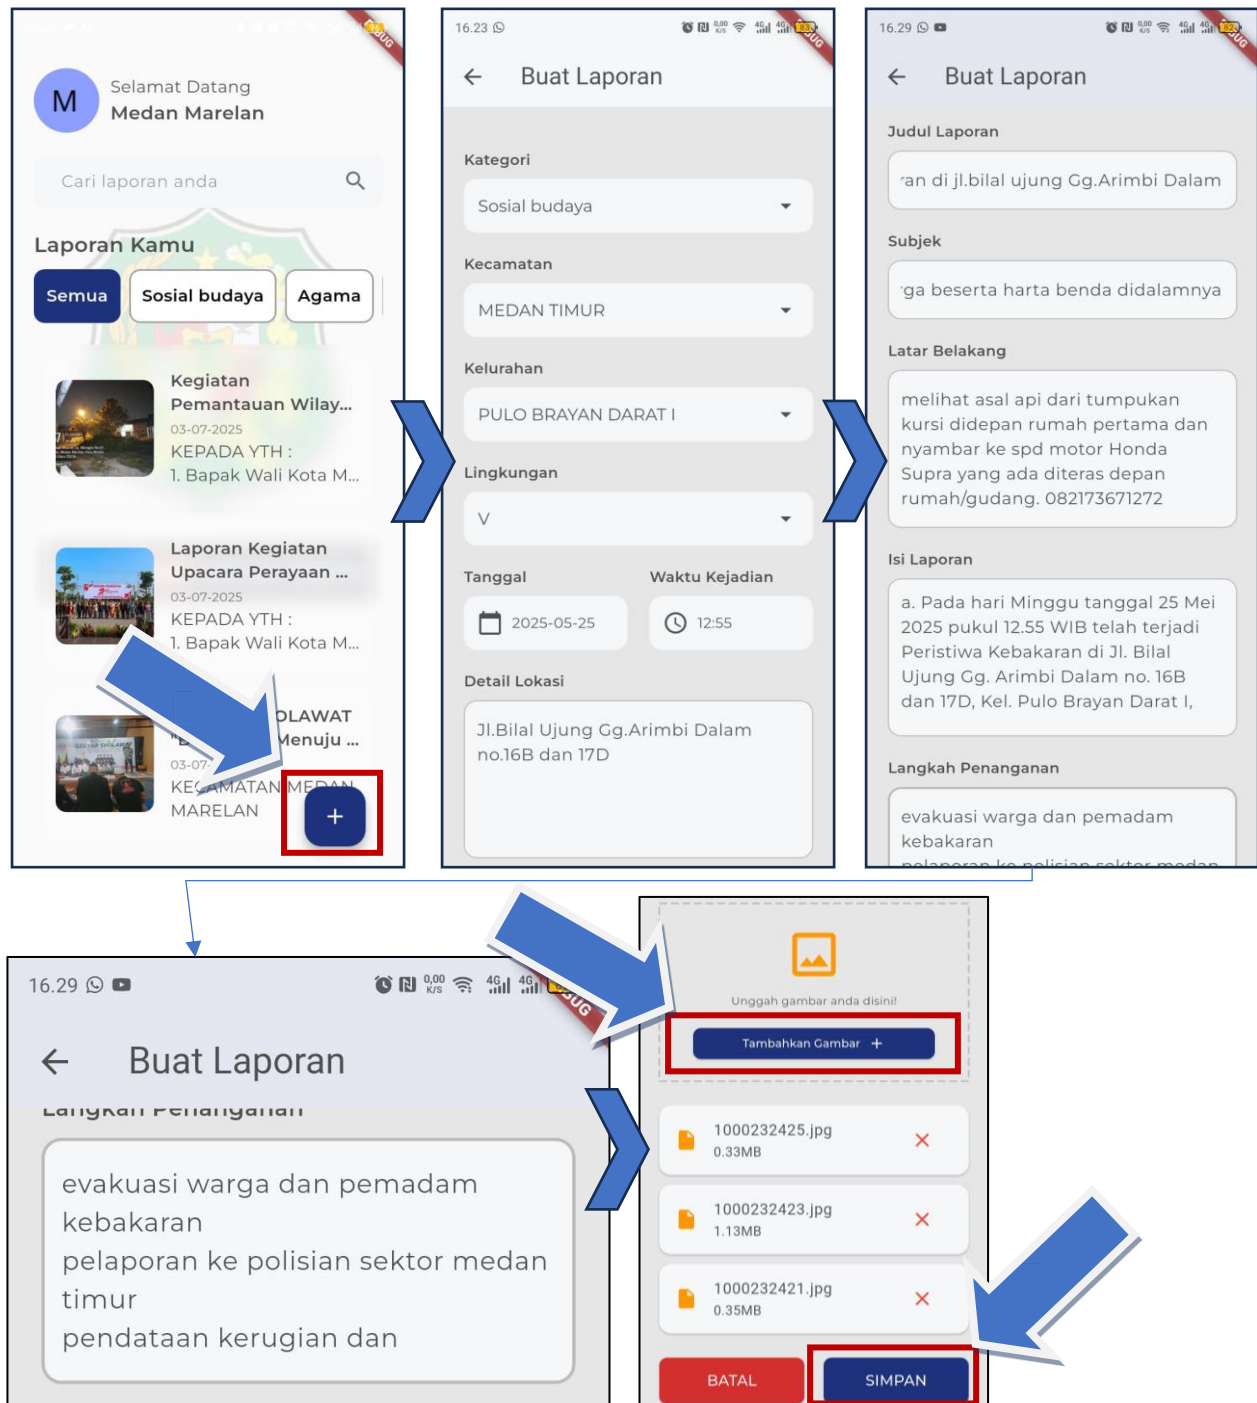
M
Selamat Datang
Medan Marelan

Cari laporan anda

Laporan Kamu

Semua
Sosial budaya
Agama

Kegiatan Pemantauan Wilay...
03-07-2025
KEPADA YTH :
1. Bapak Wali Kota M...

Laporan Kegiatan Upacara Perayaan ...
03-07-2025
KEPADA YTH :
1. Bapak Wali Kota M...

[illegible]OLAWAT
"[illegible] Menuju ...
03-07-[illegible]
KE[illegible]MATAN MEDAN MARELAN

+

16.23
Buat Laporan

Kategori
Sosial budaya

Kecamatan
MEDAN TIMUR

Kelurahan
PULO BRAYAN DARAT I

Lingkungan
V

Tanggal
2025-05-25

Waktu Kejadian
12:55

Detail Lokasi
Jl.Bilal Ujung Gg.Arimbi Dalam no.16B dan 17D

16.29
Buat Laporan

Judul Laporan
-an di jl.bilal ujung Gg.Arimbi Dalam

Subjek
-ga beserta harta benda didalamnya

Latar Belakang
melihat asal api dari tumpukan kursi didepan rumah pertama dan nyambar ke spd motor Honda Supra yang ada diteras depan rumah/gudang. 082173671272

Isi Laporan
a. Pada hari Minggu tanggal 25 Mei 2025 pukul 12.55 WIB telah terjadi Peristiwa Kebakeran di Jl. Bilal Ujung Gg. Arimbi Dalam no. 16B dan 17D, Kel. Pulo Brayan Darat I,

Langkah Penanganan
evakuasi warga dan pemadam kebakaran
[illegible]

16.29
Buat Laporan
Langkah Penanganan
evakuasi warga dan pemadam kebakaran
pelaporan ke polisian sektor medan timur
pendataan kerugian dan

Unggah gambar anda disini!
Tambahkan Gambar +

1000232425.jpg
0.33MB

1000232423.jpg
1.13MB

1000232421.jpg
0.35MB

BATAL
SIMPAN